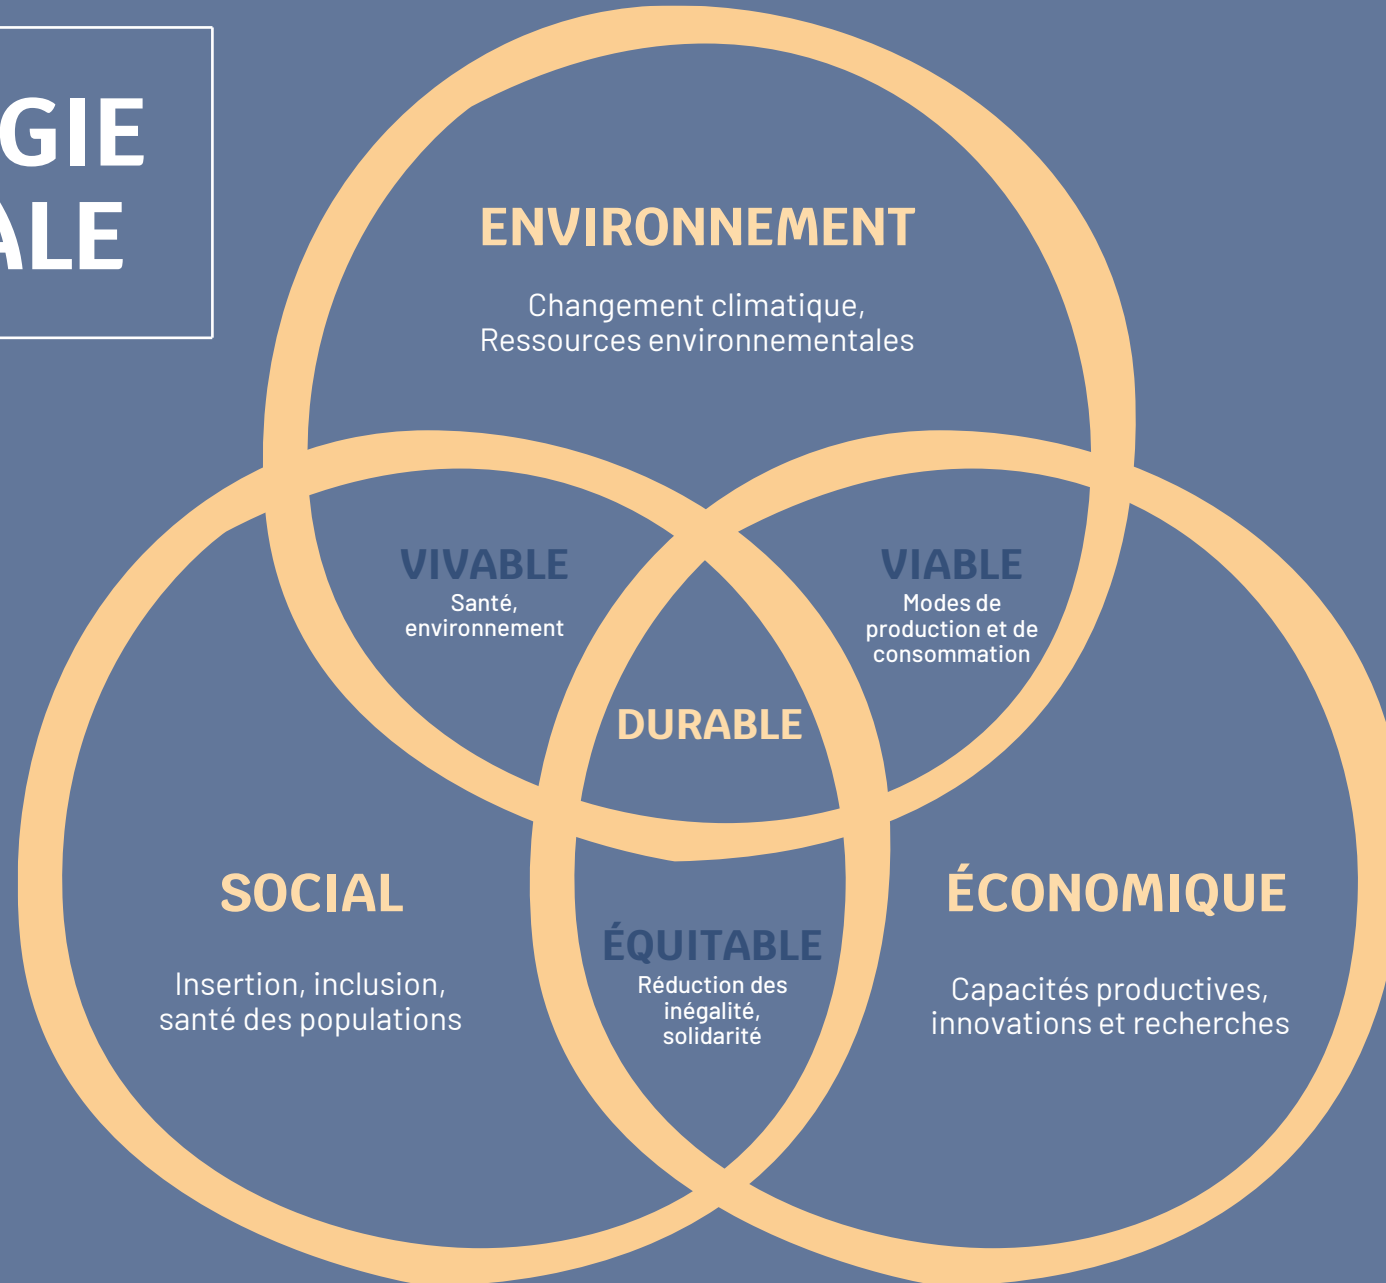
GIE
ALE

ENVIRONNEMENT

Changement climatique,
Ressources environnementales

VIVABLE
Santé,
environnement

VIABLE
Modes de
production et de
consommation

DURABLE

SOCIAL

Insertion, inclusion,
santé des populations

ÉQUITABLE
Réduction des
inégalité,
solidarité

ÉCONOMIQUE

Capacités productives,
innovations et recherches